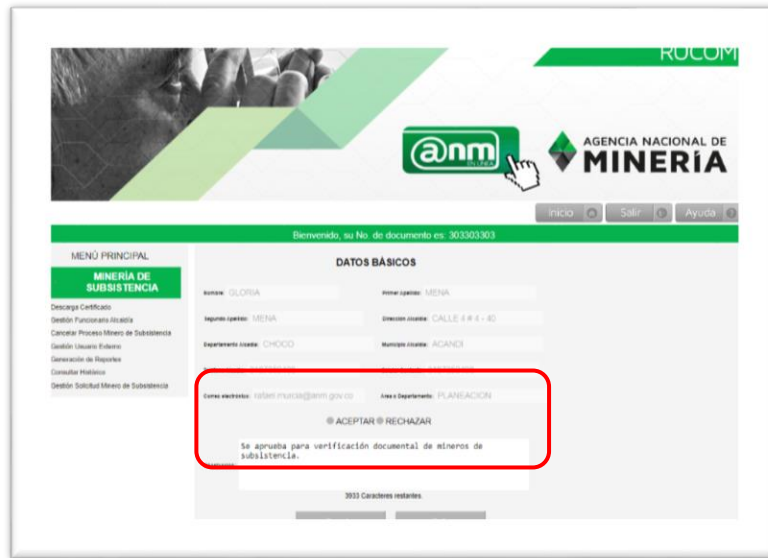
RUCOM

@nm EN LÍNEA

AGENCIA NACIONAL DE MINERÍA

Inicio Salir Ayuda

Bienvenido, su No. de documento es: 303303303

MENÚ PRINCIPAL

MINERÍA DE SUBSISTENCIA

Descarga Certificado
Gestión Funcionario Alcaldía
Cancelar Proceso Minero de Subsistencia
Gestión Usuario Externo
Generación de Reportes
Consultar Histórico
Gestión Solicitud Minero de Subsistencia

DATOS BÁSICOS

Nombre: GLORIA
Primer Apellido: MENA
Segundo Apellido: MENA
Dirección Alcaldía: CALLE 4 # 4 - 40
Departamento Alcaldía: CHOCO
Municipio Alcaldía: ACANDI
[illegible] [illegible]
Correo electrónico: rafael.murcia@anm.gov.co
Área o Departamento: PLANEACION

ACEPTAR RECHAZAR

Se aprueba para verificación documental de mineros de subsistencia.

Observaciones

3933 Caracteres restantes.